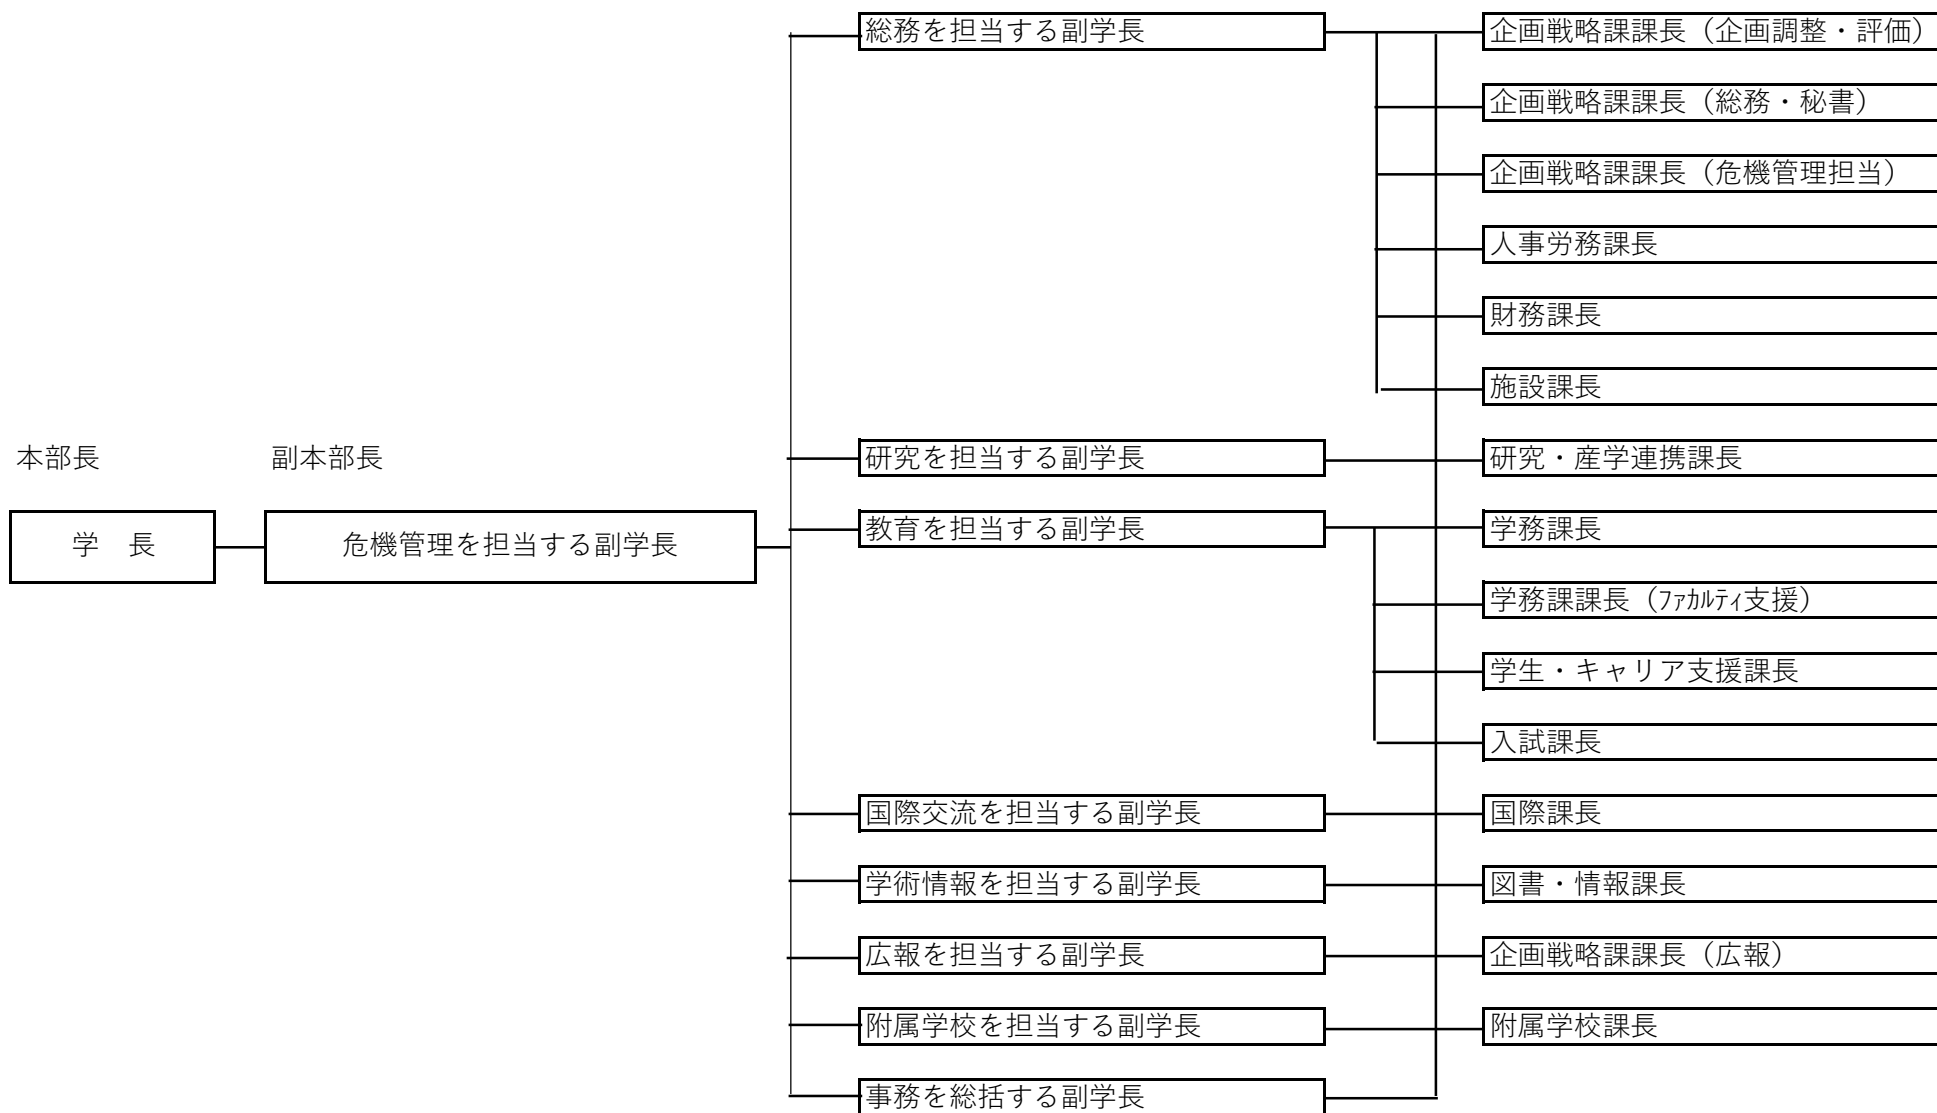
本部長

副本部長

学　長

危機管理を担当する副学長

総務を担当する副学長

企画戦略課課長（企画調整・評価）

企画戦略課課長（総務・秘書）

企画戦略課課長（危機管理担当）

人事労務課長

財務課長

施設課長

研究を担当する副学長

研究・産学連携課長

教育を担当する副学長

学務課長

学務課課長（ﾌｧｶﾙﾃｨ支援）

学生・キャリア支援課長

入試課長

国際交流を担当する副学長

国際課長

学術情報を担当する副学長

図書・情報課長

広報を担当する副学長

企画戦略課課長（広報）

附属学校を担当する副学長

附属学校課長

事務を総括する副学長